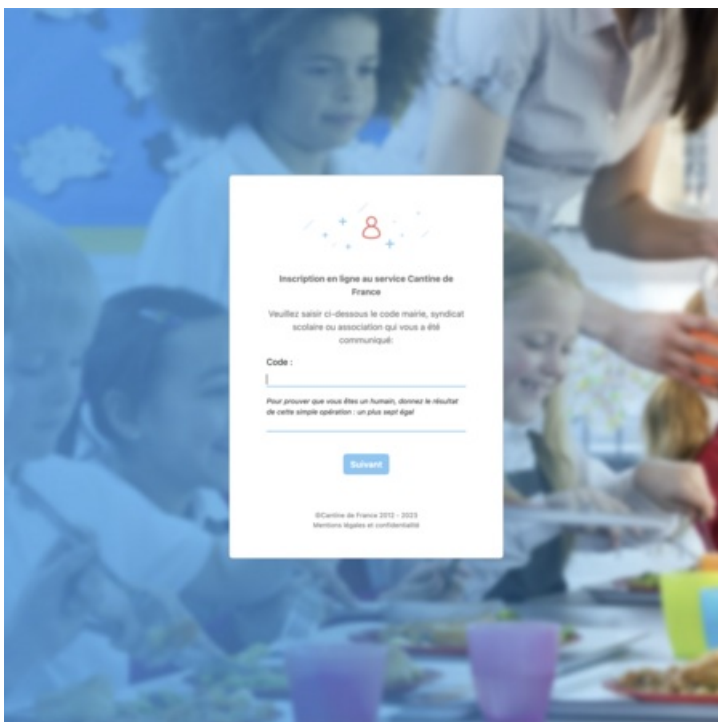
Inscription en ligne au service Cantine de France

Veuillez saisir ci-dessous le code mairie, syndicat scolaire ou association qui vous a été communiqué:

Code :

Pour prouver que vous êtes un humain, donnez le résultat de cette simple opération : un plus sept égal

Suivant

©Cantine de France 2012 - 2023
Mentions légales et confidentialité